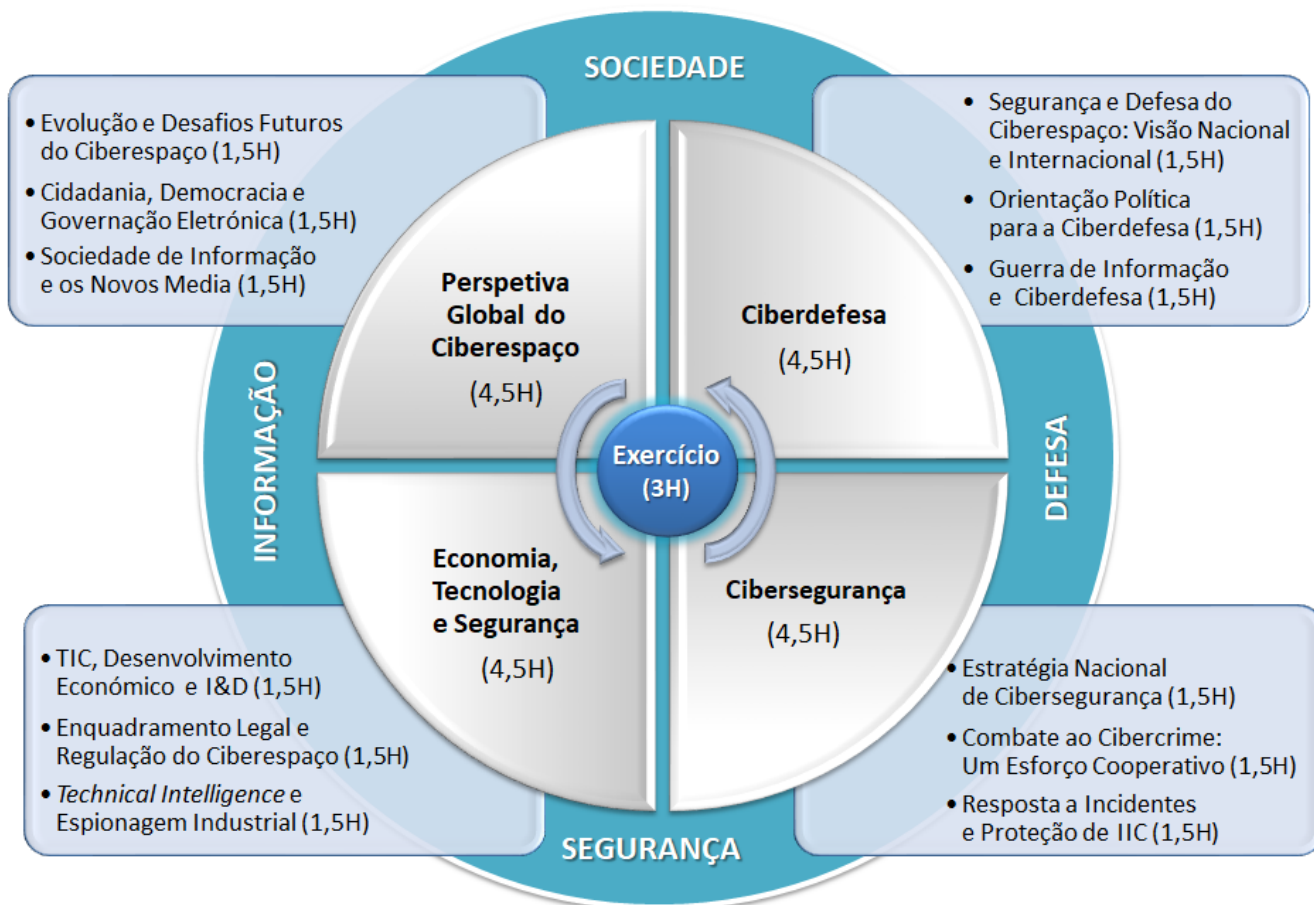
SOCIEDADE

• Evolução e Desafios Futuros do Ciberespaço (1,5H)
• Cidadania, Democracia e Governação Eletrónica (1,5H)
• Sociedade de Informação e os Novos Media (1,5H)

• Segurança e Defesa do Ciberespaço: Visão Nacional e Internacional (1,5H)
• Orientação Política para a Ciberdefesa (1,5H)
• Guerra de Informação e Ciberdefesa (1,5H)

INFORMAÇÃO

Perspetiva Global do Ciberespaço
(4,5H)

Ciberdefesa
(4,5H)

Exercício
(3H)

DEFESA

Economia, Tecnologia e Segurança
(4,5H)

Cibersegurança
(4,5H)

• TIC, Desenvolvimento Económico e I&D (1,5H)
• Enquadramento Legal e Regulação do Ciberespaço (1,5H)
• *Technical Intelligence* e Espionagem Industrial (1,5H)

• Estratégia Nacional de Cibersegurança (1,5H)
• Combate ao Cibercrime: Um Esforço Cooperativo (1,5H)
• Resposta a Incidentes e Proteção de IIC (1,5H)

SEGURANÇA